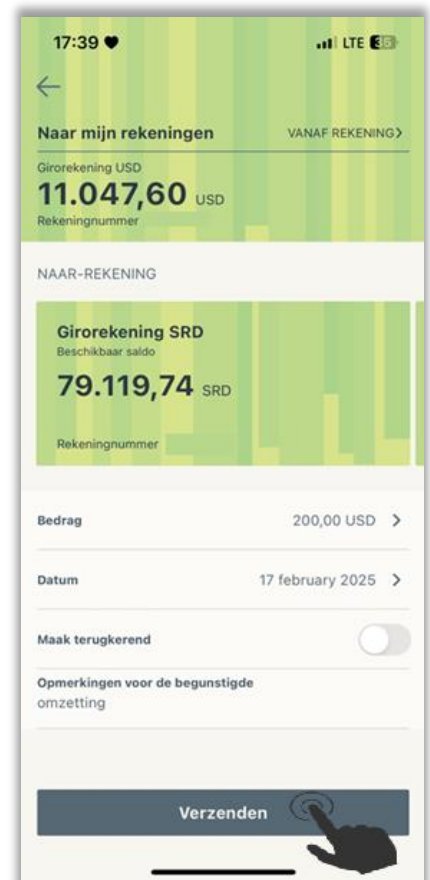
17:39

LTE 86

Naar mijn rekeningen

VANAF REKENING >

Girorekening USD

11.047,60 USD

Rekeningnummer

NAAR-REKENING

Girorekening SRD

Beschikbaar saldo

79.119,74 SRD

Rekeningnummer

Bedrag 200,00 USD >

Datum 17 february 2025 >

Maak terugkerend

Opmerkingen voor de begunstigde

omzetting

Verzenden